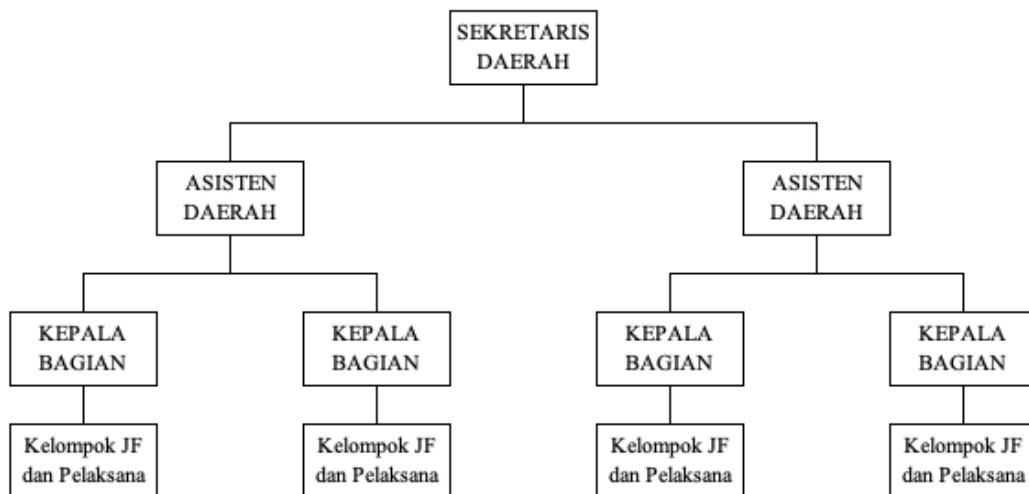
SEKRETARIS DAERAH

ASISTEN DAERAH

ASISTEN DAERAH

KEPALA BAGIAN

KEPALA BAGIAN

KEPALA BAGIAN

KEPALA BAGIAN

Kelompok JF dan Pelaksana

Kelompok JF dan Pelaksana

Kelompok JF dan Pelaksana

Kelompok JF dan Pelaksana